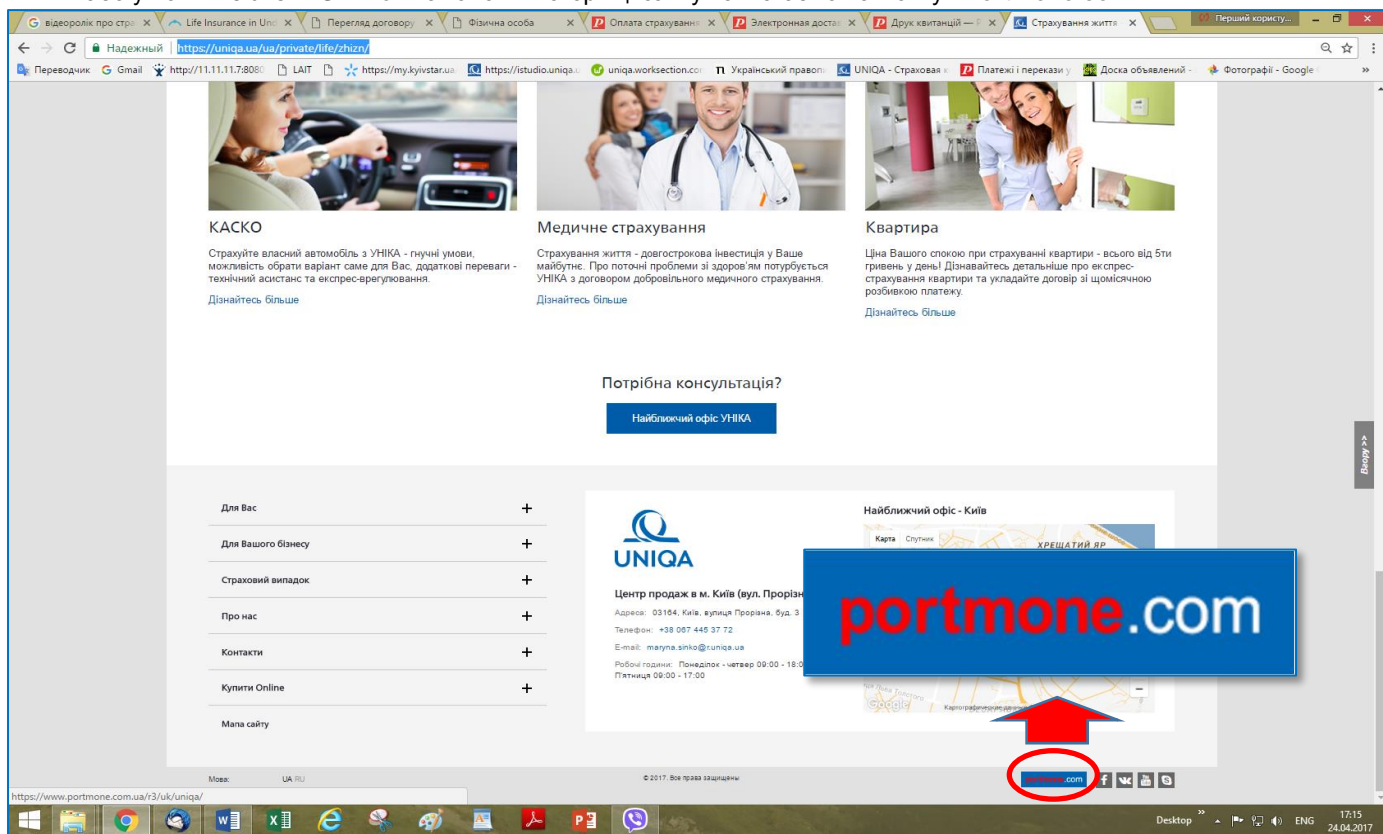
відеоролік про стр | Life Insurance in Ukr | Перегляд договору | Фізична особа | Оплата страхуванн | Электронная дост | Друк квитанцій — | Страхування життя | Перший користу...

Надежный https://uniqa.ua/ua/private/life/zhizn/

Переводчик Gmail http://11.11.11.7:8080 LAIT https://my.kyivstar.ua https://istudio.uniqa.u uniqa.worksection.co Український правоп UNIQA - Страхова к Платежі і перекази у Доска объявлений Фотографії - Google »

КАСКО

Страхуйте власний автомобіль з УНІКА - гнучні умови, можливість обрати варіант саме для Вас, додаткові переваги - технічний асистанс та експрес-врегулювання.

Дізнайтесь більше

Медичне страхування

Страхування життя - довгострокова інвестиція у Ваше майбутнє. Про поточні проблеми зі здоров'ям потурбується УНІКА з договором добровільного медичного страхування.

Дізнайтесь більше

Квартира

Ціна Вашого спокою при страхуванні квартири - всього від 5ти гривень у день! Дізнавайтесь детальніше про експрес-страхування квартири та укладайте договір зі щомісячною розбивкою платежу.

Дізнайтесь більше

Потрібна консультація?

Найближчий офіс УНІКА

Вгору »

Для Вас +
Для Вашого бізнесу +
Страховий випадок +
Про нас +
Контакти +
Купити Online +
Мапа сайту

UNIQA

Центр продаж в м. Київ (вул. Прорізн

Адреса: 03164, Київ, вулиця Прорізна, буд. 3
Телефон: +38 067 445 37 72
E-mail: maryna.sinko@uniqa.ua
Робочі години: Понеділок - четвер 09:00 - 18:0
П'ятниця 09:00 - 17:00

Найближчий офіс - Київ

Карта Спутник
ХРЕЩАТИЙ ЯР
Картографические данные

portmone.com

Мова: UA RU
© 2017. Все права защищены
portmone.com

https://www.portmone.com.ua/r3/uk/uniqa/

Desktop ENG 17:15 24.04.2017